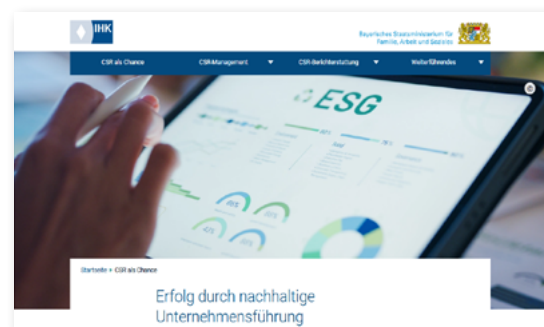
IHK

Bayerisches Staatsministerium für Familie, Arbeit und Soziales

CSR als Chance | CSR-Management ▼ | CSR-Berichterstattung ▼ | Weiterführendes ▼

ESG

Startseite > CSR als Chance

Erfolg durch nachhaltige Unternehmensführung